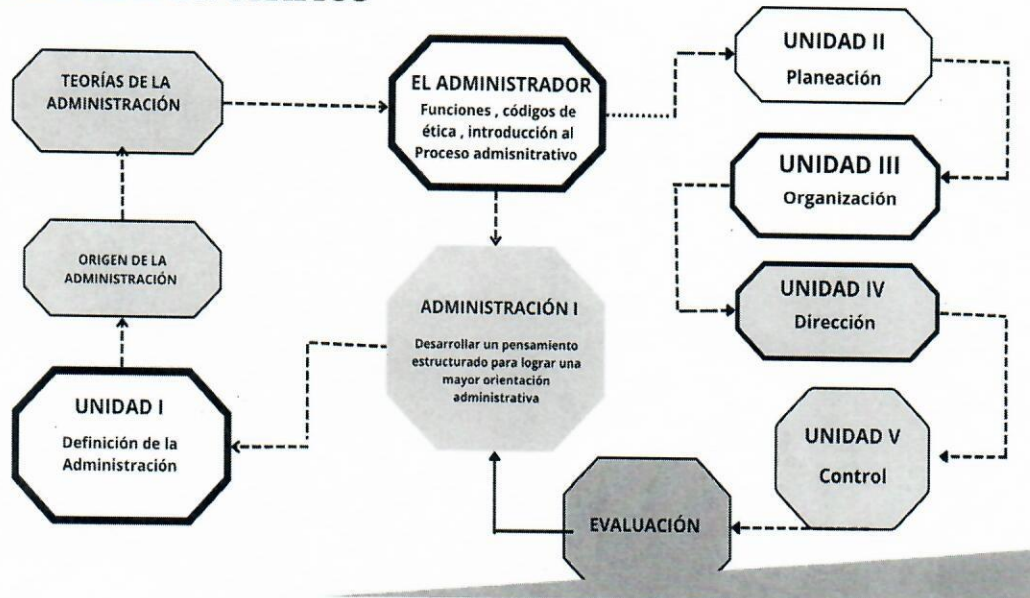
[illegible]

TEORÍAS DE LA ADMINISTRACIÓN

EL ADMINISTRADOR
Funciones , códigos de ética , introducción al Proceso admisnitrativo

UNIDAD II
Planeación

UNIDAD III
Organización

ORIGEN DE LA ADMINISTRACIÓN

ADMINISTRACIÓN I
Desarrollar un pensamiento estructurado para lograr una mayor orientación administrativa

UNIDAD IV
Dirección

UNIDAD I
Definición de la Administración

UNIDAD V
Control

EVALUACIÓN